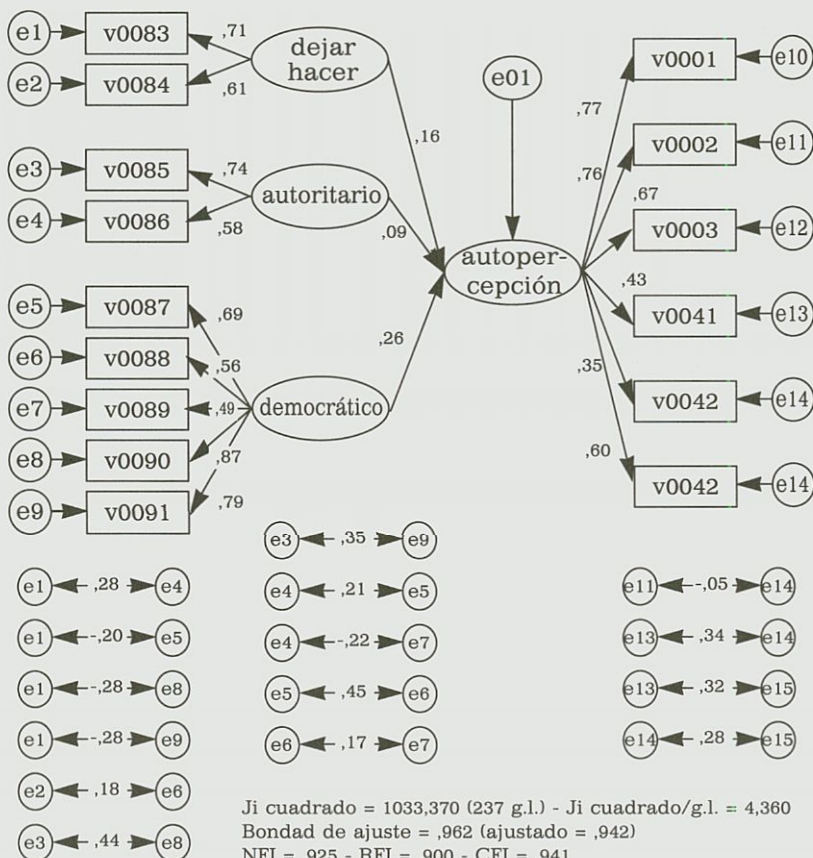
e1 v0083 ,71 dejar hacer
e2 v0084 ,61
,16
e01
v0001 e10
,77
e3 v0085 ,74
e4 v0086 ,58 autoritario
,09
,76 v0002 e11
,67 v0003 e12
autopercepción
,43 v0041 e13
e5 v0087 ,69
e6 v0088 ,56
,26
e7 v0089 ,49 democrático
e8 v0090 ,87
e9 v0091 ,79
,35 v0042 e14
,60 v0042 e14

e3 ,35 e9
e1 ,28 e4
e4 ,21 e5
e11 -,05 e14
e1 -,20 e5
e4 -,22 e7
e13 ,34 e14
e1 -,28 e8
e5 ,45 e6
e13 ,32 e15
e1 -,28 e9
e6 ,17 e7
e14 ,28 e15
e2 ,18 e6
e3 ,44 e8

Ji cuadrado = 1033,370 (237 g.l.) - Ji cuadrado/g.l. = 4,360
Bondad de ajuste = ,962 (ajustado = ,942)
NFI = ,925 - RFI = ,900 - CFI = ,941